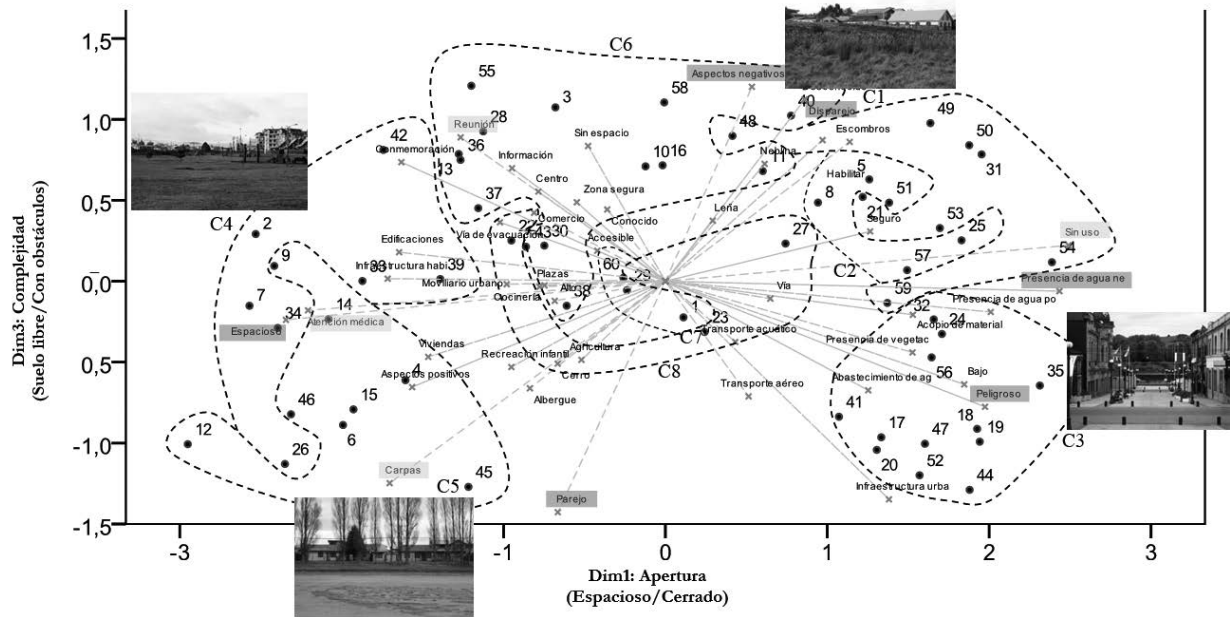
1,5
1,0
0,5
0,0
0,5
-1,0
-1,5
-3
-1
0
1
2
3

Dim3: Complejidad
(Suelo libre/Con obstáculos)

Dim1: Apertura
(Espacioso/Cerrado)

C1
C2
C3
C4
C5
C6
C7
C8

Aspectos negativos
Disparejo
Reunión
Conmemoración
Información
Sin espacio
Centro
Zona segura
Conocido
Comercio
Vía de evacuación
Edificaciones
Infraestructura habi
Movilario urbano
Plazas
Accesible
Alto
Cocineria
Espacioso
Atención médica
Viviendas
Aspectos positivos
Recreación infantil
Agricultura
Cerro
Albergue
Carpas
Parejo
Leña
Escombros
Nocivo
Habitar
Seguro
Sin uso
Presencia de agua ne
Presencia de agua po
Vía
Transporte acuático
Acopio de material
Presencia de vegetac
Bajo
Abastecimiento de ag
Peligroso
Transporte aéreo
Infraestructura urba

55
3
58
28
36
13
42
48
40
49
50
31
11
5
51
8
21
53
25
10
16
37
22
43
30
27
2
9
7
33
39
60
29
38
14
34
57
54
59
32
24
1
23
4
35
56
46
15
6
41
17
47
18
19
20
52
44
12
26
45